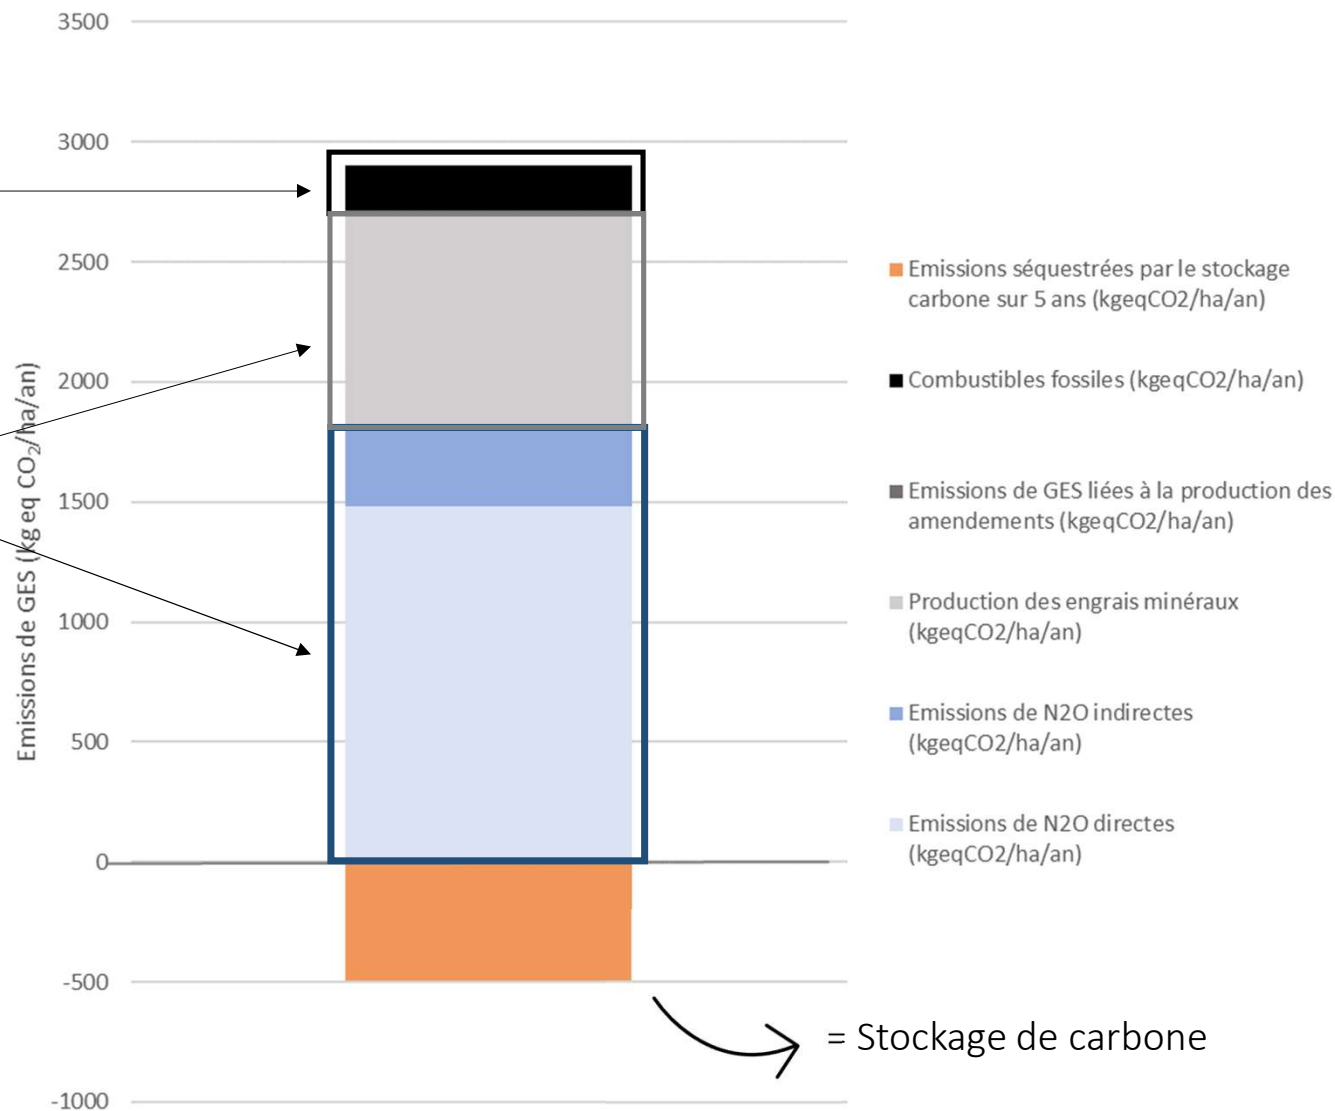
3500
3000
2500
2000
1500
1000
500
0
-500
-1000

Emissions de GES (kg eq $CO_2$/ha/an)

Emissions séquestrées par le stockage carbone sur 5 ans (kgeqCO2/ha/an)

Combustibles fossiles (kgeqCO2/ha/an)

Emissions de GES liées à la production des amendements (kgeqCO2/ha/an)

Production des engrais minéraux (kgeqCO2/ha/an)

Emissions de N2O indirectes (kgeqCO2/ha/an)

Emissions de N2O directes (kgeqCO2/ha/an)

= Stockage de carbone